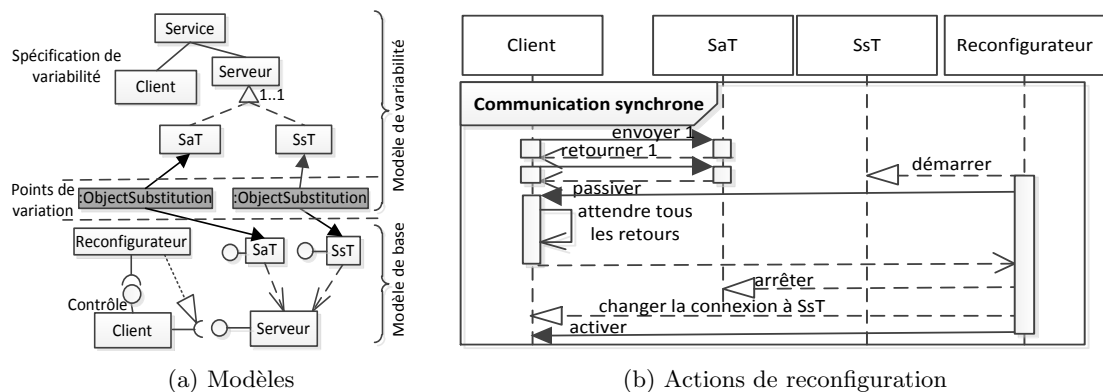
Service

Spécification de variabilité

Client

Serveur

1..1

SaT

SsT

Modèle de variabilité

Points de variation

:ObjectSubstitution

:ObjectSubstitution

Reconfigurateur

SaT

SsT

Modèle de base

Contrôle

Client

Serveur

(a) Modèles

Client

SaT

SsT

Reconfigurateur

Communication synchrone

envoyer 1

retourner 1

démarrer

passiver

attendre tous les retours

arrêter

changer la connexion à SsT

activer

(b) Actions de reconfiguration